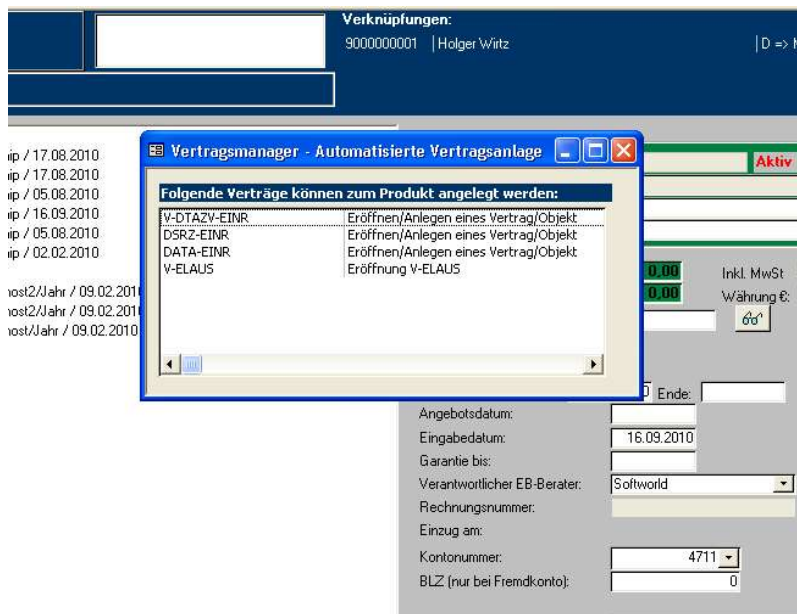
Verknüpfungen:
9000000001 | Holger Wirtz
| D => N

ip / 17.08.2010
ip / 17.08.2010
ip / 05.08.2010
ip / 16.09.2010
ip / 05.08.2010
ip / 02.02.2010

nost2/Jahr / 09.02.201
nost2/Jahr / 09.02.201
nost/Jahr / 09.02.2010

Vertragsmanager - Automatisierte Vertragsanlage

Folgende Verträge können zum Produkt angelegt werden:

| | |
|---|---|
| V-DTAZV-EINR | Eröffnen/Anlegen eines Vertrag/Objekt |
| DSRZ-EINR | Eröffnen/Anlegen eines Vertrag/Objekt |
| DATA-EINR | Eröffnen/Anlegen eines Vertrag/Objekt |
| V-ELAUS | Eröffnung V-ELAUS |

Aktiv
0,00
0,00
Inkl. MwSt
Währung €:

Ende:
Angebotsdatum:
Eingabedatum: 16.09.2010
Garantie bis:
Verantwortlicher EB-Berater: Softworld
Rechnungsnummer:
Einzug am:
Kontonummer: 4711
BLZ (nur bei Fremdkonto): 0